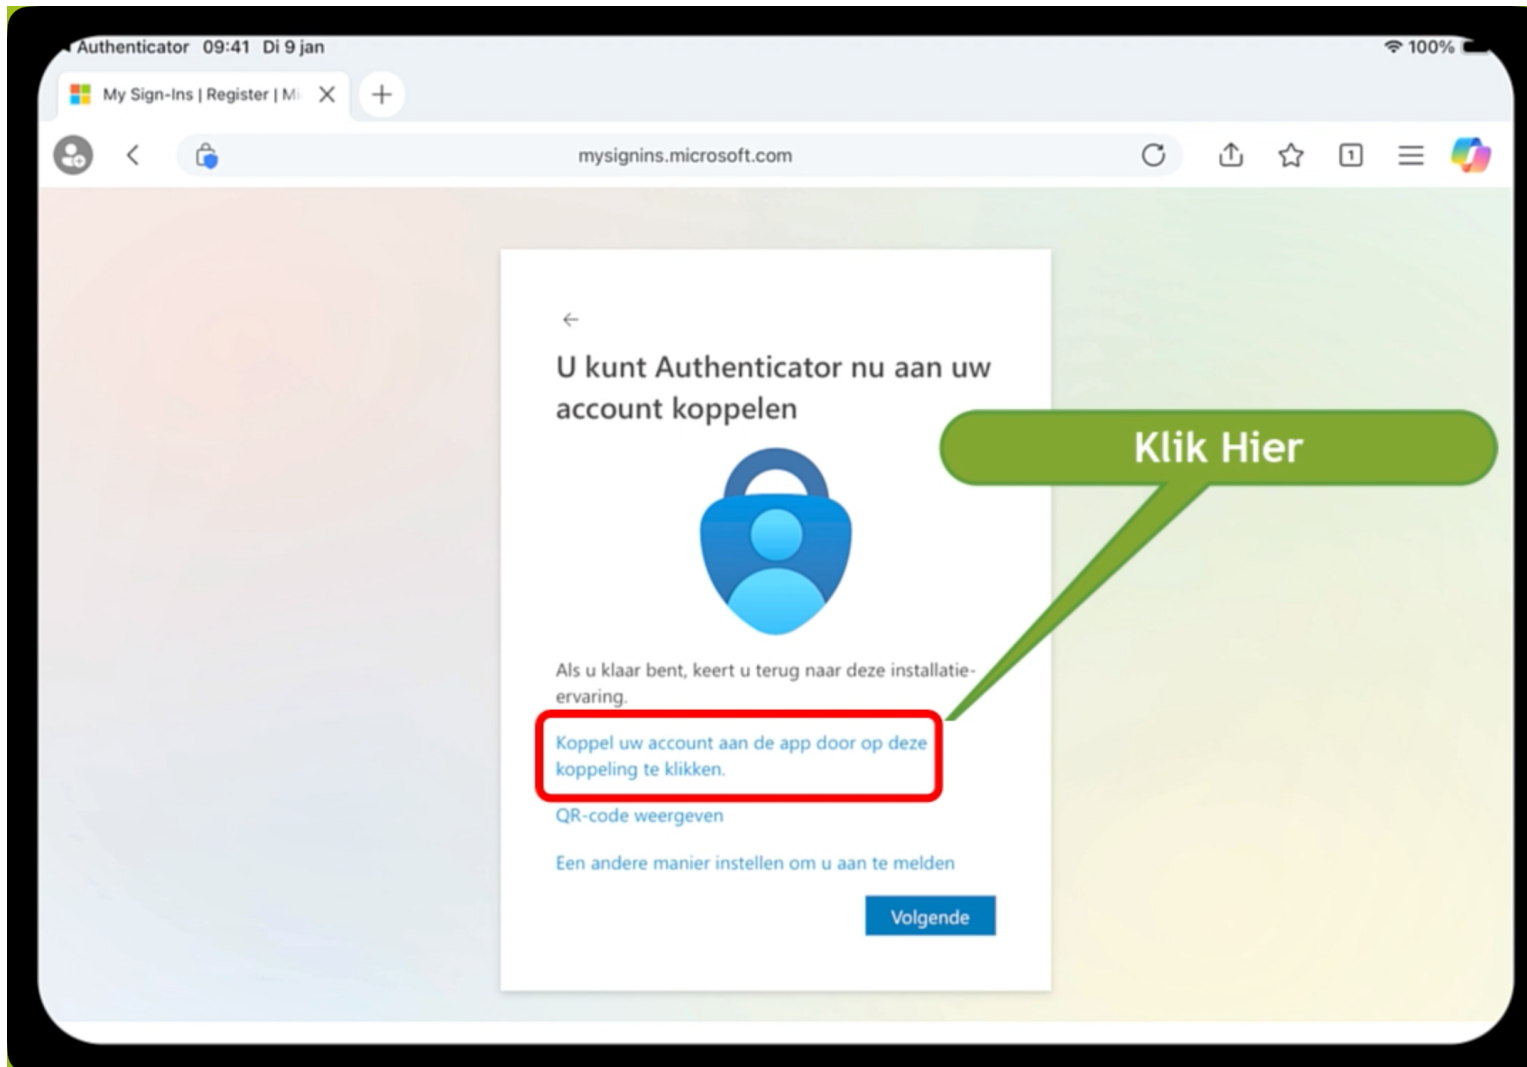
◂ Authenticator 09:41 Di 9 jan

100%

My Sign-Ins | Register | Mi

mysignins.microsoft.com

1

←

U kunt Authenticator nu aan uw account koppelen

Klik Hier

Als u klaar bent, keert u terug naar deze installatie-ervaring.

Koppel uw account aan de app door op deze koppeling te klikken.

QR-code weergeven

Een andere manier instellen om u aan te melden

Volgende